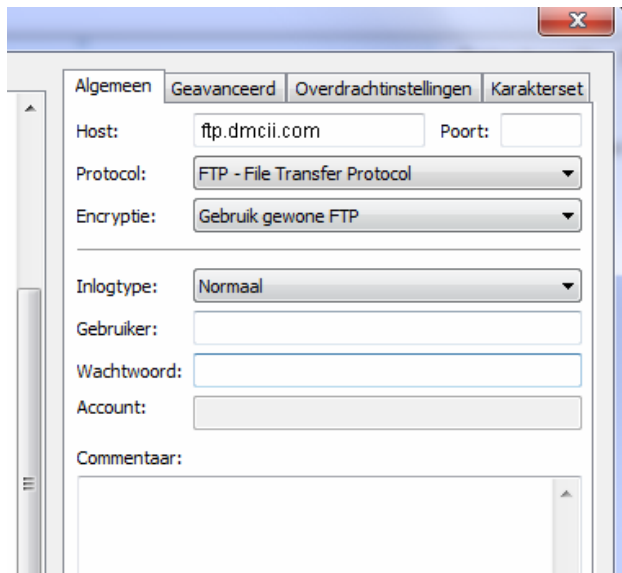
Algemeen | Geavanceerd | Overdrachtinstellingen | Karakterset

Host: ftp.dmcii.com Poort:

Protocol: FTP - File Transfer Protocol

Encryptie: Gebruik gewone FTP

Inlogtype: Normaal

Gebruiker:

Wachtwoord:

Account:

Commentaar: